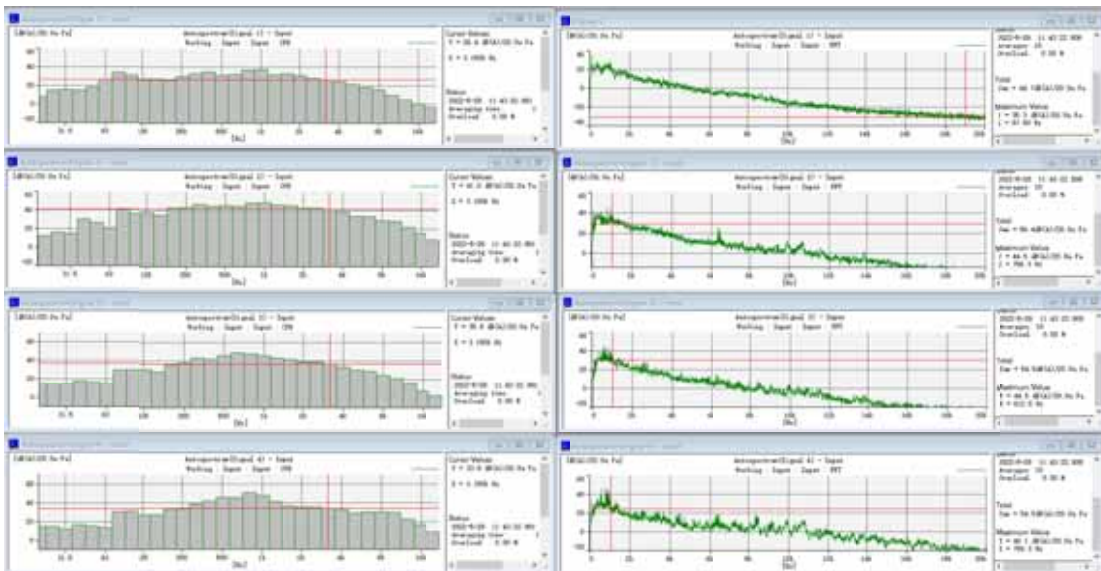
[dB/20.0u Pa]
Autospectrum(Signal 1) - Input
Working : Input : Input : CPB
Cursor Values
Y = 38.8 dB/20.0u Pa
X = 1.0000 Hz
Status
2022-9-09 11:40:22.000
Averaging time: 1
Overload: 0.00 %
31.5
63
125
250
500
1k
2k
4k
8k
16k
[Hz]

[dB/20.0u Pa]
Autospectrum(Signal 1) - Input
Working : Input : Input : FFT
2022-9-09 11:40:22.000
Averages: 10
Overload: 0.00 %
Total
Sum = 66 dB/20.0u Pa
Maximum Value
Y = 38.3 dB/20.0u Pa
X = 10.00 Hz
[Hz]

[dB/20.0u Pa]
Autospectrum(Signal 2) - Input
Working : Input : Input : CPB
Cursor Values
Y = 40.0 dB/20.0u Pa
X = 1.0000 Hz
Status
2022-9-09 11:40:22.000
Averaging time: 1
Overload: 0.00 %
31.5
63
125
250
500
1k
2k
4k
8k
16k
[Hz]

[dB/20.0u Pa]
Autospectrum(Signal 2) - Input
Working : Input : Input : FFT
2022-9-09 11:40:22.000
Averages: 10
Overload: 0.00 %
Total
Sum = 56 dB/20.0u Pa
Maximum Value
Y = 44.5 dB/20.0u Pa
X = 786.5 Hz
[Hz]

[dB/20.0u Pa]
Autospectrum(Signal 3) - Input
Working : Input : Input : CPB
Cursor Values
Y = 35.8 dB/20.0u Pa
X = 1.0000 Hz
Status
2022-9-09 11:40:22.000
Averaging time: 1
Overload: 0.00 %
31.5
63
125
250
500
1k
2k
4k
8k
16k
[Hz]

[dB/20.0u Pa]
Autospectrum(Signal 3) - Input
Working : Input : Input : FFT
2022-9-09 11:40:22.000
Averages: 10
Overload: 0.00 %
Total
Sum = 56 dB/20.0u Pa
Maximum Value
Y = 44.5 dB/20.0u Pa
X = 612.5 Hz
[Hz]

[dB/20.0u Pa]
Autospectrum(Signal 4) - Input
Working : Input : Input : CPB
Cursor Values
Y = 33.8 dB/20.0u Pa
X = 1.0000 Hz
Status
2022-9-09 11:40:22.000
Averaging time: 1
Overload: 0.00 %
31.5
63
125
250
500
1k
2k
4k
8k
16k
[Hz]

[dB/20.0u Pa]
Autospectrum(Signal 4) - Input
Working : Input : Input : FFT
2022-9-09 11:40:22.000
Averages: 10
Overload: 0.00 %
Total
Sum = 56 dB/20.0u Pa
Maximum Value
Y = 40.1 dB/20.0u Pa
X = 786.5 Hz
[Hz]